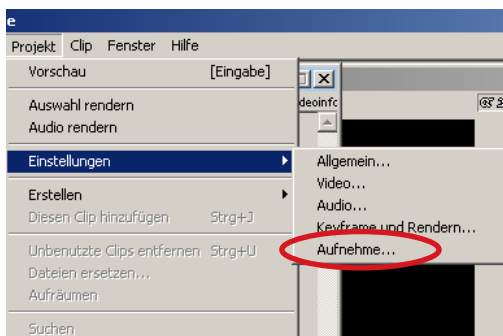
e

Projekt Clip Fenster Hilfe

Vorschau [Eingabe]

Auswahl rendern
Audio rendern

Einstellungen

Erstellen
Diesen Clip hinzufügen Strg+J

Unbenutzte Clips entfernen Strg+U
Dateien ersetzen...
Aufräumen

Suchen

deoinfc

Allgemein...
Video...
Audio...
Keyframe und Rendern...
Aufnehme...